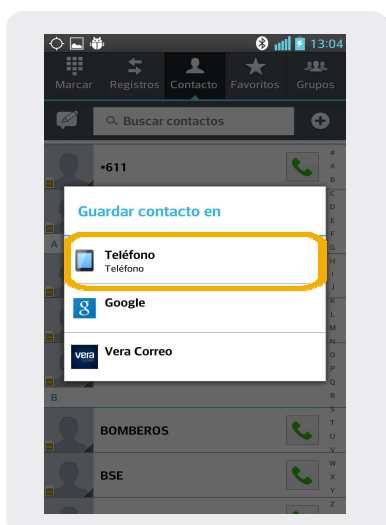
13:04

Marcar Registros Contacto Favoritos Grupos

Buscar contactos

*611

Guardar contacto en

Teléfono
Teléfono

Google

vera Vera Correo

A

B

BOMBEROS

BSE

#
A
B
C
D
E
F
G
H
I
J
K
L
M
N
O
P
Q
R
S
T
U
V
W
X
Y
Z